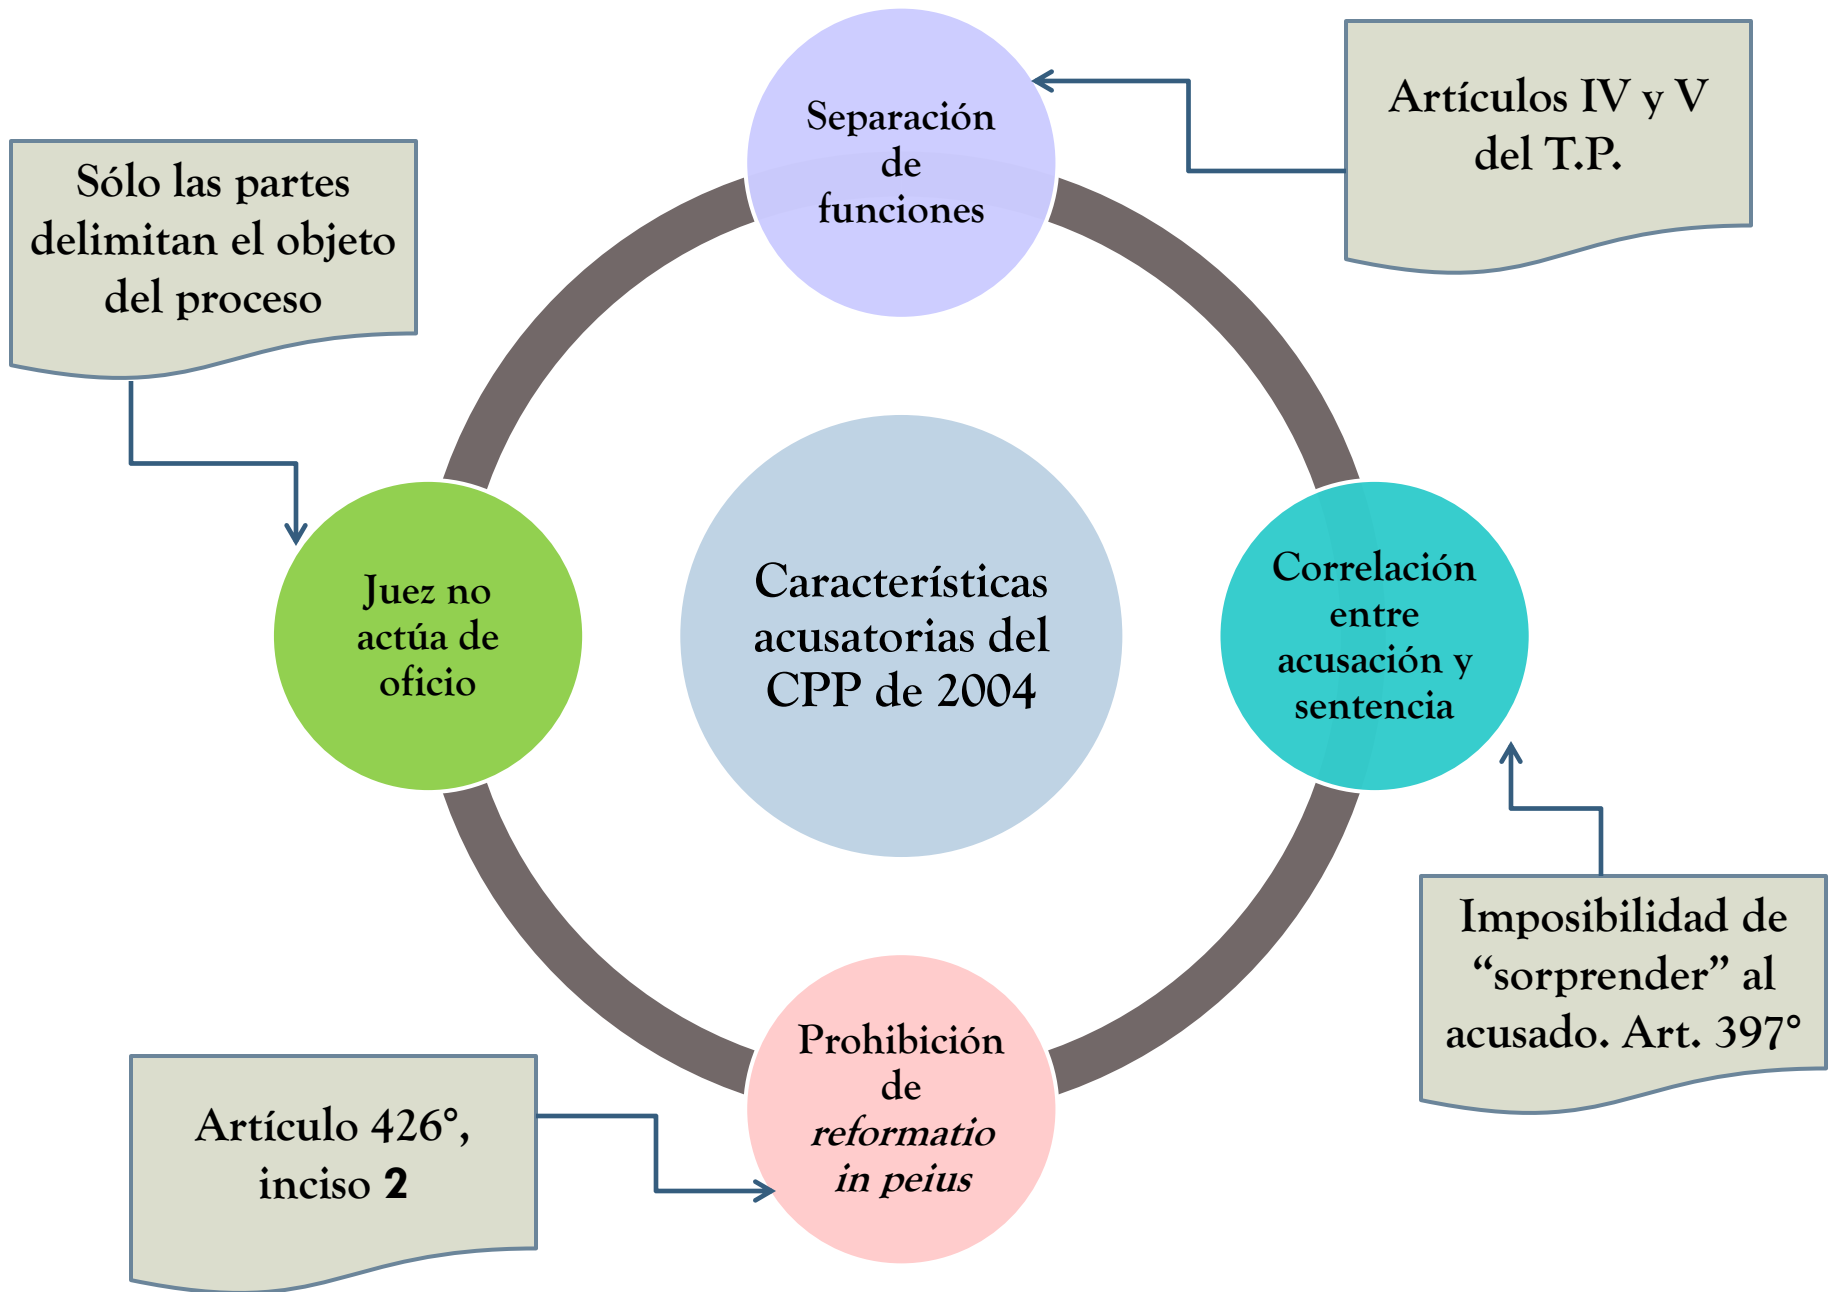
Separación de funciones

Artículos IV y V del T.P.

Sólo las partes delimitan el objeto del proceso

Juez no actúa de oficio

Características acusatorias del CPP de 2004

Correlación entre acusación y sentencia

Imposibilidad de “sorprender” al acusado. Art. 397°

Prohibición de *reformatio in peius*

Artículo 426°, inciso **2**